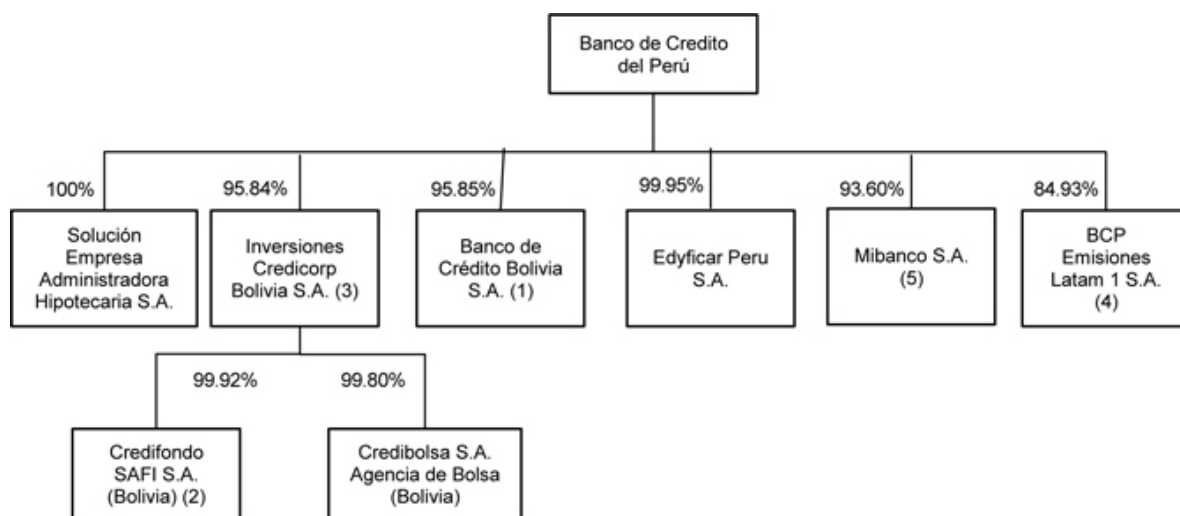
Banco de Credito del Perú

100%
Solución Empresa Administradora Hipotecaria S.A.

95.84%
Inversiones Credicorp Bolivia S.A. (3)

99.92%
Credifondo SAFI S.A. (Bolivia) (2)

99.80%
Credibolsa S.A. Agencia de Bolsa (Bolivia)

95.85%
Banco de Crédito Bolivia S.A. (1)

99.95%
Edyficar Peru S.A.

93.60%
Mibanco S.A. (5)

84.93%
BCP Emisiones Latam 1 S.A. (4)